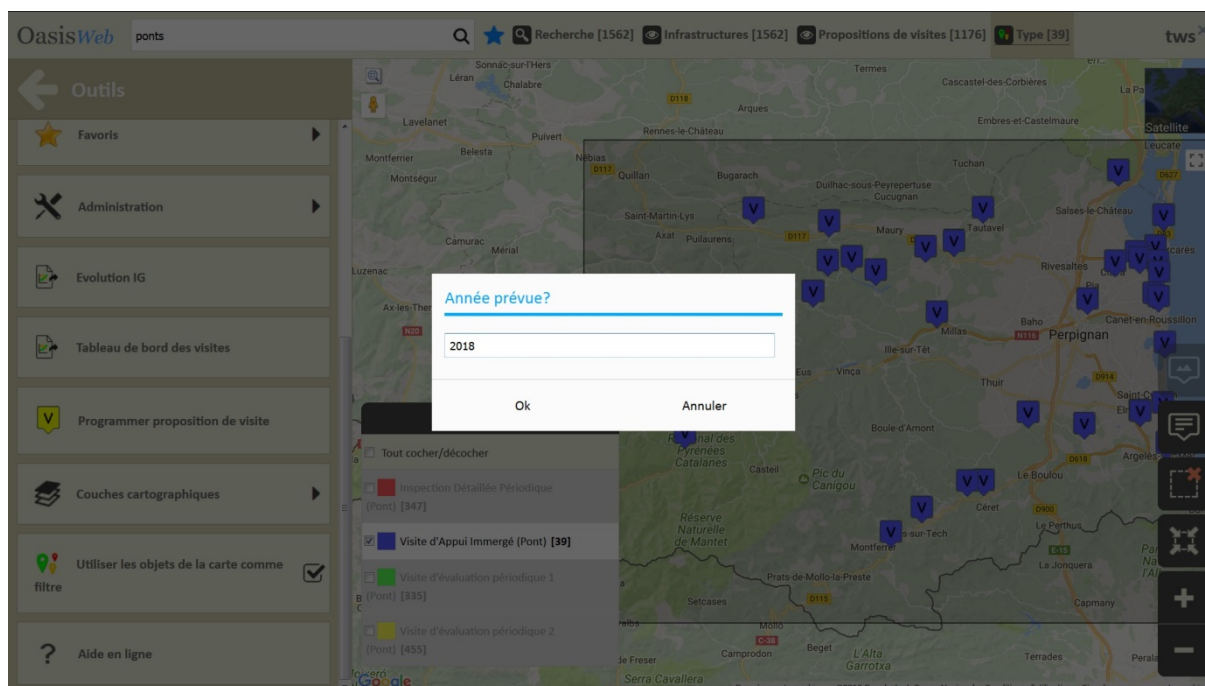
OasisWeb ponts

Recherche [1562] Infrastructures [1562] Propositions de visites [1176] Type [39]

tws

Outils

Favoris

Administration

Evolution IG

Tableau de bord des visites

Programmer proposition de visite

Couches cartographiques

Utiliser les objets de la carte comme filtre

Aide en ligne

Tout cocher/décocher

Inspection Détaillée Périodique (Pont) [347]

Visite d'Appui Immergé (Pont) [39]

Visite d'évaluation périodique 1 (Pont) [335]

Visite d'évaluation périodique 2 (Pont) [455]

Année prévue?

2018

Ok

Annuler

Sonnac-sur-l'Hers
Léran
Chalabre
Lavelanet
Pulvert
Montferrier
Belesta
Montségur
Nébias
Quillan
Bugarach
Rennes-le-Château
Arques
Termes
Cascastel-des-Corbières
Embres-et-Castelmaure
Tuchan
Duilhac-sous-Peyrepertuse
Cucugnan
Maury
Tautavel
Salses-le-Château
Saint-Martin-Lys
Axat
Puilaurens
Camurac
Mérial
Luzenac
Ax-les-Thermes
Rivesaltes
Baho
Canet-en-Roussillon
Perpignan
Millas
Ille-sur-Têt
Eus
Vinça
Thuir
Boule-d'Amont
Parc Naturel des Pyrénées Catalanes
Casteil
Pic du Canigou
Le Boulou
Céret
Argelès
Le Perthus
Réserve Naturelle de Mantet
Montferrer
Prats-de-Mollo-la-Preste
La Jonquera
Setcases
Capmany
Mollo
Camprodon
Beget
L'Alta Garrotxa
Terrades
Serra Cavallera
Satellite
Leucate
Google
D118
D117
D614
D618
D900
D115
N20
N116
C-38
E-15